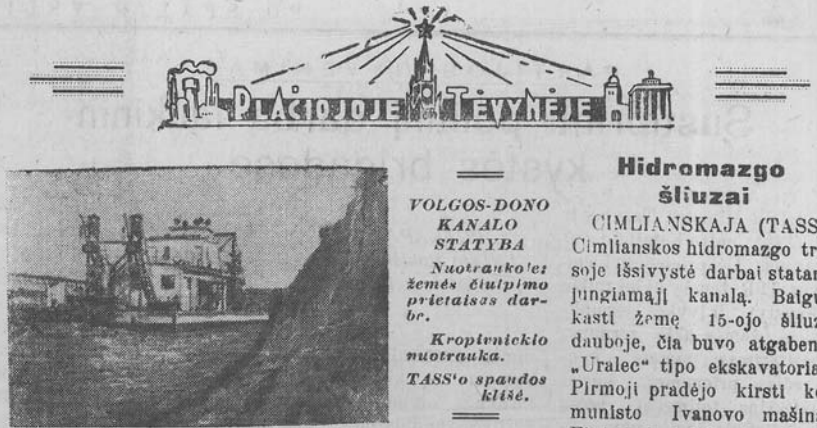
PLAČIOJOJE TĖVYNĖJE

VOLGOS-DONO KANALO STATYBA

Nuotraukoje: žemės čiulpimo prietaisas darbe.

Kropivnickio nuotrauka.

TASS'o spaudos klišė.

Hidromazgo šliuzai

CIMLIANSKAJA (TASS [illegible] Cimlianskos hidromazgo tr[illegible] soje išsivystė darbai statan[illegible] jungiamąjį kanalą. Baigu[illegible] kasti žemę 15-ojo šliuz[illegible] dauboje, čia buvo atgaben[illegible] „Uralec" tipo ekskavatoria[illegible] Pirmoji pradėjo kirsti ko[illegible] munisto Ivanovo mašina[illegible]